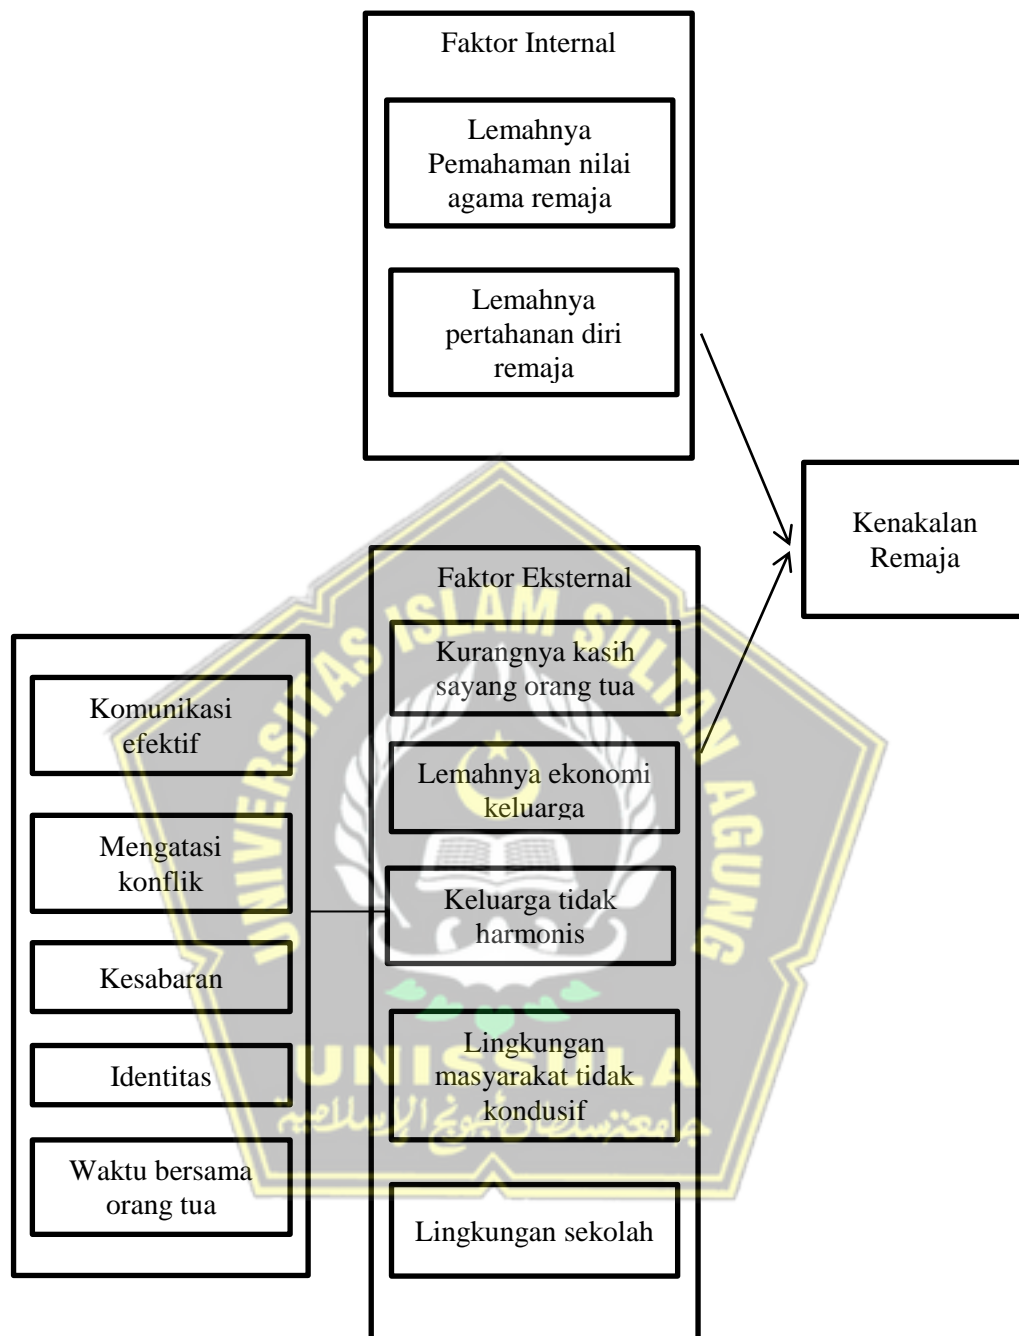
Faktor Internal

Lemahnya Pemahaman nilai agama remaja

Lemahnya pertahanan diri remaja

Kenakalan Remaja

Faktor Eksternal

Kurangnya kasih sayang orang tua

Lemahnya ekonomi keluarga

Keluarga tidak harmonis

Lingkungan masyarakat tidak kondusif

Lingkungan sekolah

Komunikasi efektif

Mengatasi konflik

Kesabaran

Identitas

Waktu bersama orang tua

UNIVERSITAS ISLAM SULTAN AGUNG

UNISSULA

جامعة سلطان أجونج الإسلامية